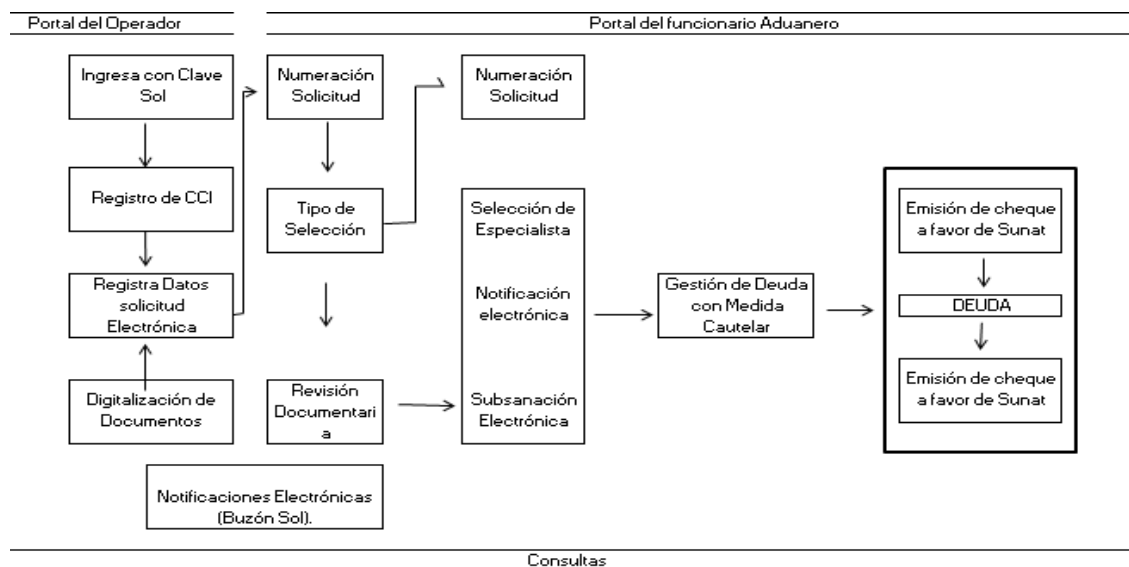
Portal del Operador

Portal del funcionario Aduanero

Ingresa con Clave Sol

Registro de CCI

Registra Datos solicitud Electrónica

Digitalización de Documentos

Numeración Solicitud

Tipo de Selección

Revisión Documentaria

Numeración Solicitud

Selección de Especialista

Notificación electrónica

Subsanación Electrónica

Gestión de Deuda con Medida Cautelar

Emisión de cheque a favor de Sunat

DEUDA

Emisión de cheque a favor de Sunat

Notificaciones Electrónicas (Buzón Sol).

Consultas